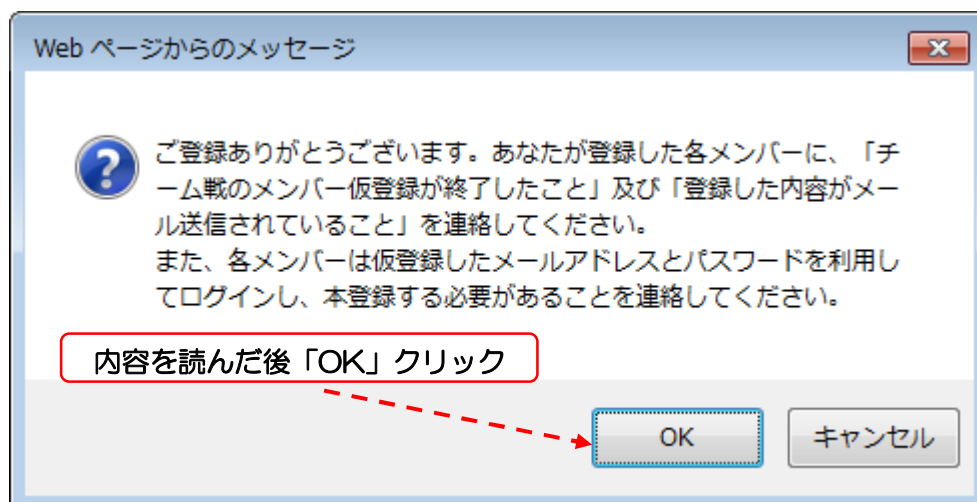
Web ページからのメッセージ

ご登録ありがとうございます。あなたが登録した各メンバーに、「チーム戦のメンバー仮登録が終了したこと」及び「登録した内容がメール送信されていること」を連絡してください。
また、各メンバーは仮登録したメールアドレスとパスワードを利用してログインし、本登録する必要があることを連絡してください。

内容を読んだ後「OK」クリック

OK

キャンセル